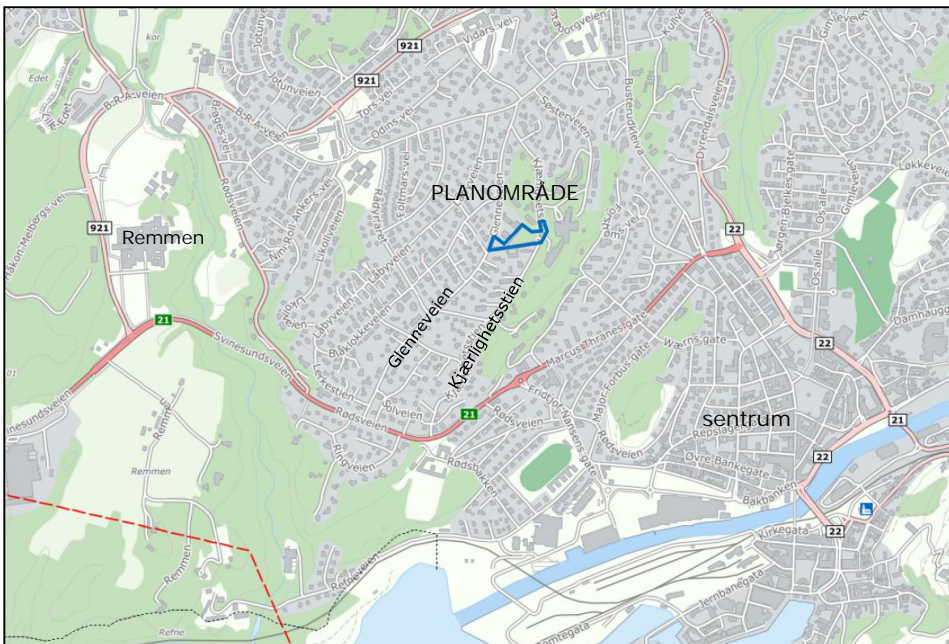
PLANOMRÅDE

Remmen

Glenneveien

Kjærlighetsstien

sentrum

921
921
921
21
21
22
22
22
21
22

B-R-A-veien
Tors vei
Odins vei
Vidars vei
Søsterveien
Jotunveien
Bragesvei
Rødsveien
Håkon Melbergs vei
Svinesundsveien
Nils Roll Ankers vei
Løkkeveien
Grimeveien
Dyrendalsveien
Busterudkleiva
Marcus Thranes gate
Wærns gate
Major Forbus gate
Fridtjof Nansens gate
Rødsveien
Rødsbakken
Ringveien
Solveien
Blåkollveien
Løvestien
Repslagerbakken
Øvre Bankegate
Bakbanken
Kirkegata
Jernbanegata
Remmen
Edet
Refne
Damhauggata
Os allé
Jørgen Bjelkes gate
Foltmars vei
Rødfyrstien
Grimeveien
Kjærlighetsstien